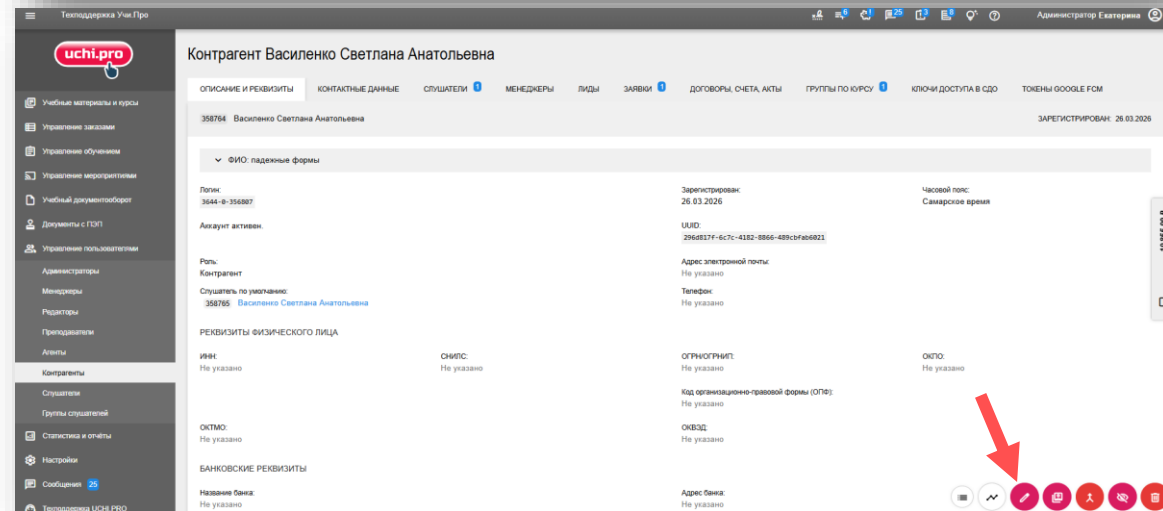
Техподдержка Учи.Про

6 1 25 3 8

Администратор Екатерина

uchi.pro

Учебные материалы и курсы
Управление заказами
Управление обучением
Управление мероприятиями
Учебный документооборот
Документы с ГЭП
Управление пользователями
Администраторы
Менеджеры
Редакторы
Преподаватели
Агенты
Контрагенты
Слушатели
Группы слушателей
Статистика и отчёты
Настройки
Сообщения 25
Техподдержка UCHI.PRO

Контрагент Василенко Светлана Анатольевна

ОПИСАНИЕ И РЕКВИЗИТЫ | КОНТАКТНЫЕ ДАННЫЕ | СЛУШАТЕЛИ 1 | МЕНЕДЖЕРЫ | ЛИДЫ | ЗАЯВКИ 1 | ДОГОВОРЫ, СЧЕТА, АКТЫ | ГРУППЫ ПО КУРСУ 1 | КЛЮЧИ ДОСТУПА В СДО | ТОКЕНЫ GOOGLE FCM

358764 Василенко Светлана Анатольевна

ЗАРЕГИСТРИРОВАН: 26.03.2026

ФИО: падежные формы

Логин:
3644-0-356807

Зарегистрирован:
26.03.2026

Часовой пояс:
Самарское время

Аккаунт активен.

UUID:
296d817f-6c7c-4182-8866-489cbfab6021

Роль:
Контрагент

Адрес электронной почты:
Не указано

Слушатель по умолчанию:
358765 Василенко Светлана Анатольевна

Телефон:
Не указано

РЕКВИЗИТЫ ФИЗИЧЕСКОГО ЛИЦА

ИНН:
Не указано

СНИЛС:
Не указано

ОГРН/ОГРНИП:
Не указано

ОКПО:
Не указано

Код организационно-правовой формы (ОПФ):
Не указано

ОКТМО:
Не указано

ОКВЭД:
Не указано

БАНКОВСКИЕ РЕКВИЗИТЫ

Название банка:
Не указано

Адрес банка:
Не указано